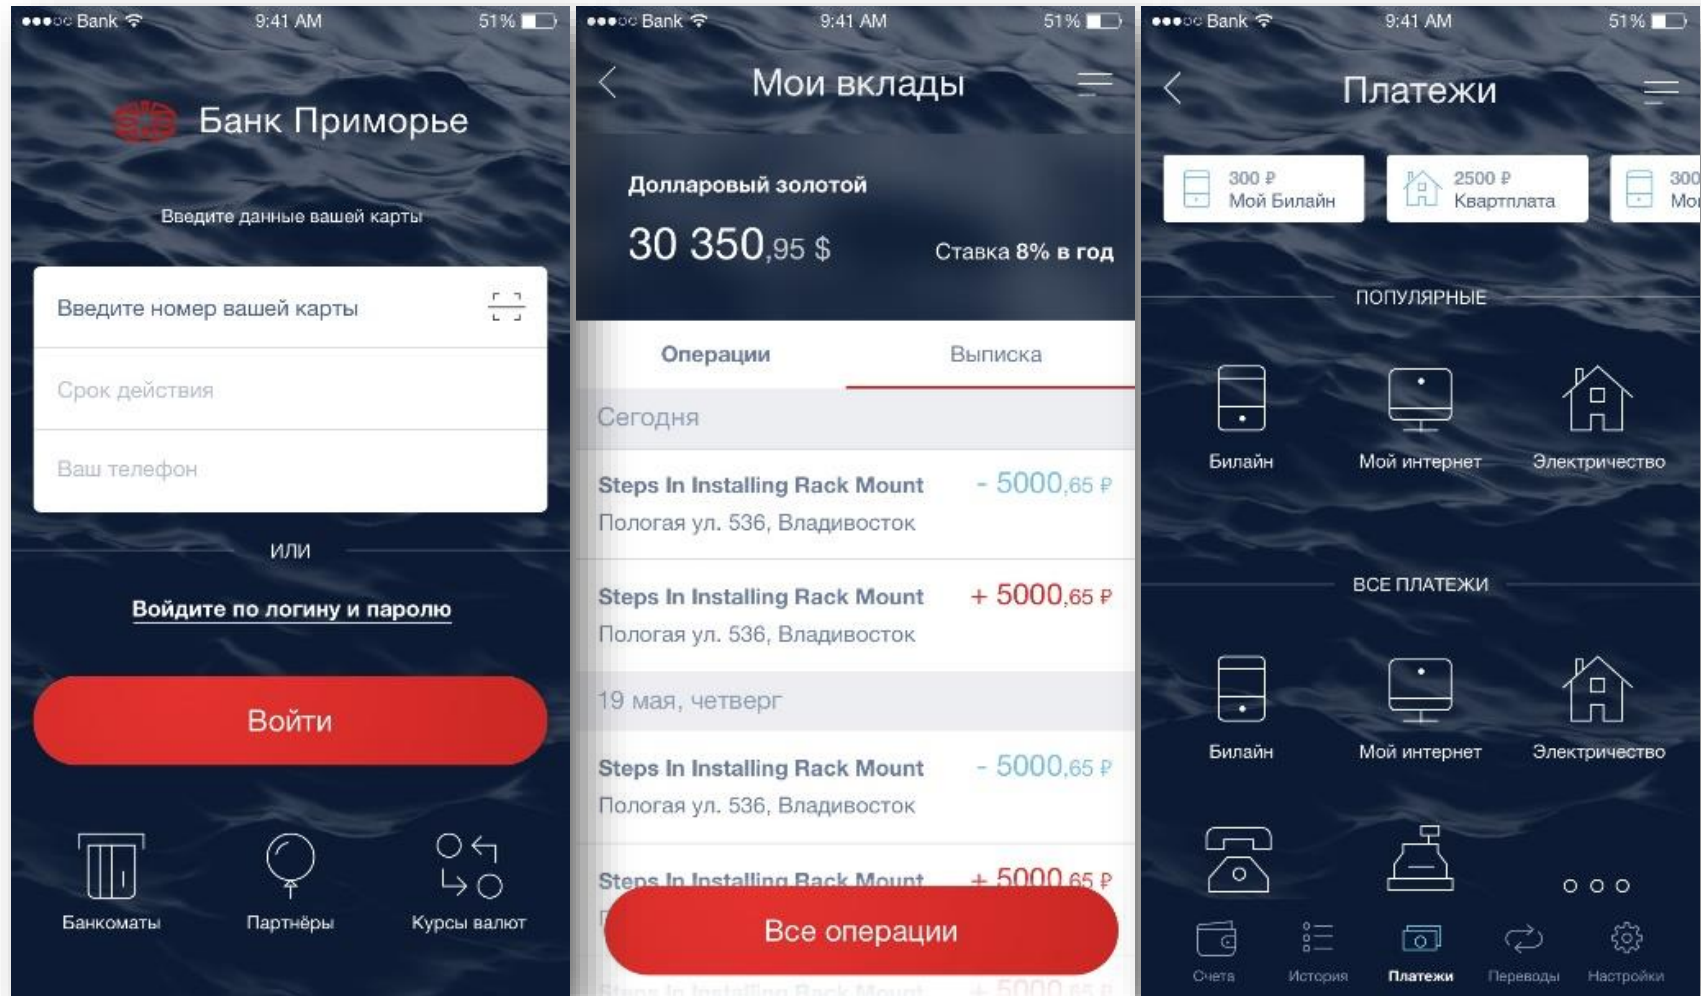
●●●○○ Bank 9:41 AM 51%

Банк Приморье

Введите данные вашей карты

Введите номер вашей карты

Срок действия

Ваш телефон

или

Войдите по логину и паролю

Войти

Банкоматы

Партнёры

Курсы валют

●●●○○ Bank 9:41 AM 51%

Мои вклады

Долларовый золотой

30 350,95 $

Ставка 8% в год

Операции

Выписка

Сегодня

Steps In Installing Rack Mount
Пологая ул. 536, Владивосток
- 5000,65 ₽

Steps In Installing Rack Mount
Пологая ул. 536, Владивосток
+ 5000,65 ₽

19 мая, четверг

Steps In Installing Rack Mount
Пологая ул. 536, Владивосток
- 5000,65 ₽

Steps In Installing Rack Mount
+ 5000,65 ₽

Все операции

●●●○○ Bank 9:41 AM 51%

Платежи

300 ₽
Мой Билайн

2500 ₽
Квартплата

300
Мо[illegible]

ПОПУЛЯРНЫЕ

Билайн

Мой интернет

Электричество

ВСЕ ПЛАТЕЖИ

Билайн

Мой интернет

Электричество

Счета

История

Платежи

Переводы

Настройки